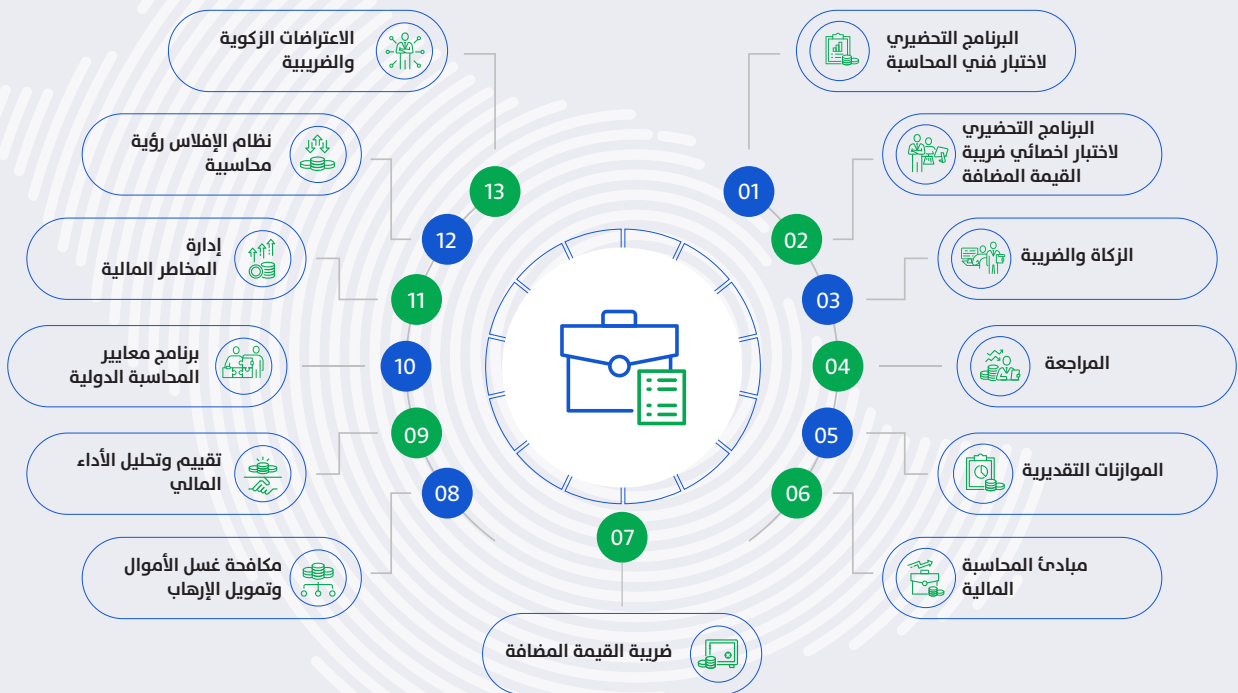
01
البرنامج التحضيري لاختبار فني المحاسبة

02
البرنامج التحضيري لاختبار اخصائي ضريبة القيمة المضافة

03
الزكاة والضريبة

04
المراجعة

05
الموازنات التقديرية

06
مبادئ المحاسبة المالية

07
ضريبة القيمة المضافة

08
مكافحة غسل الأموال وتمويل الإرهاب

09
تقييم وتحليل الأداء المالي

10
برنامج معايير المحاسبة الدولية

11
إدارة المخاطر المالية

12
نظام الإفلاس رؤية محاسبية

13
الاعتراضات الزكوية والضريبية